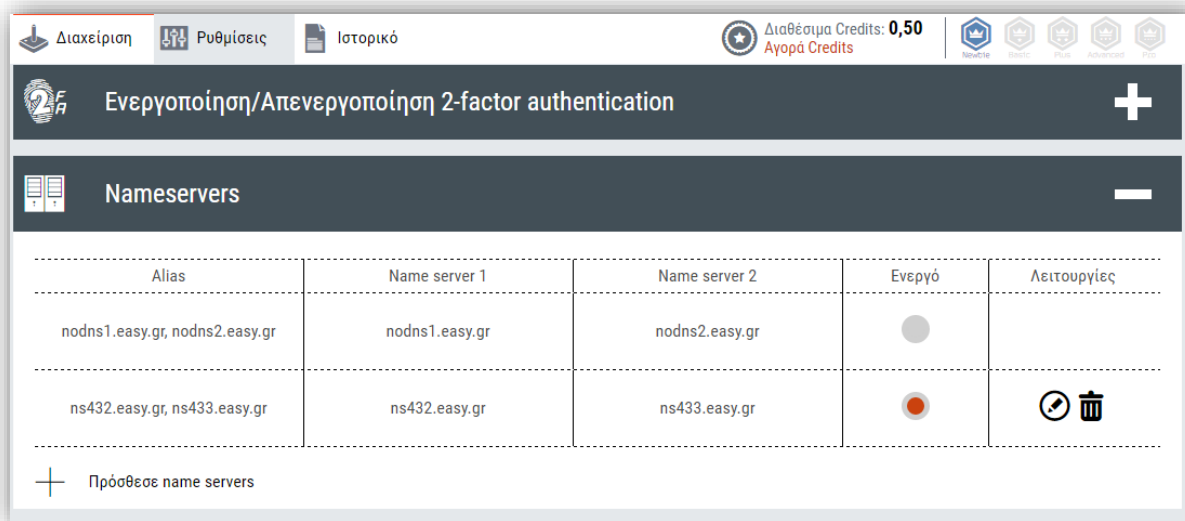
Διαχείριση | Ρυθμίσεις | Ιστορικό

Διαθέσιμα Credits: 0,50
Αγορά Credits

Newbie Basic Plus Advanced Pro

2FA Ενεργοποίηση/Απενεργοποίηση 2-factor authentication

Nameservers

| Alias | Name server 1 | Name server 2 | Ενεργό | Λειτουργίες |
|---|---|---|---|---|
| nodns1.easy.gr, nodns2.easy.gr | nodns1.easy.gr | nodns2.easy.gr | | |
| ns432.easy.gr, ns433.easy.gr | ns432.easy.gr | ns433.easy.gr | | |

Πρόσθεσε name servers